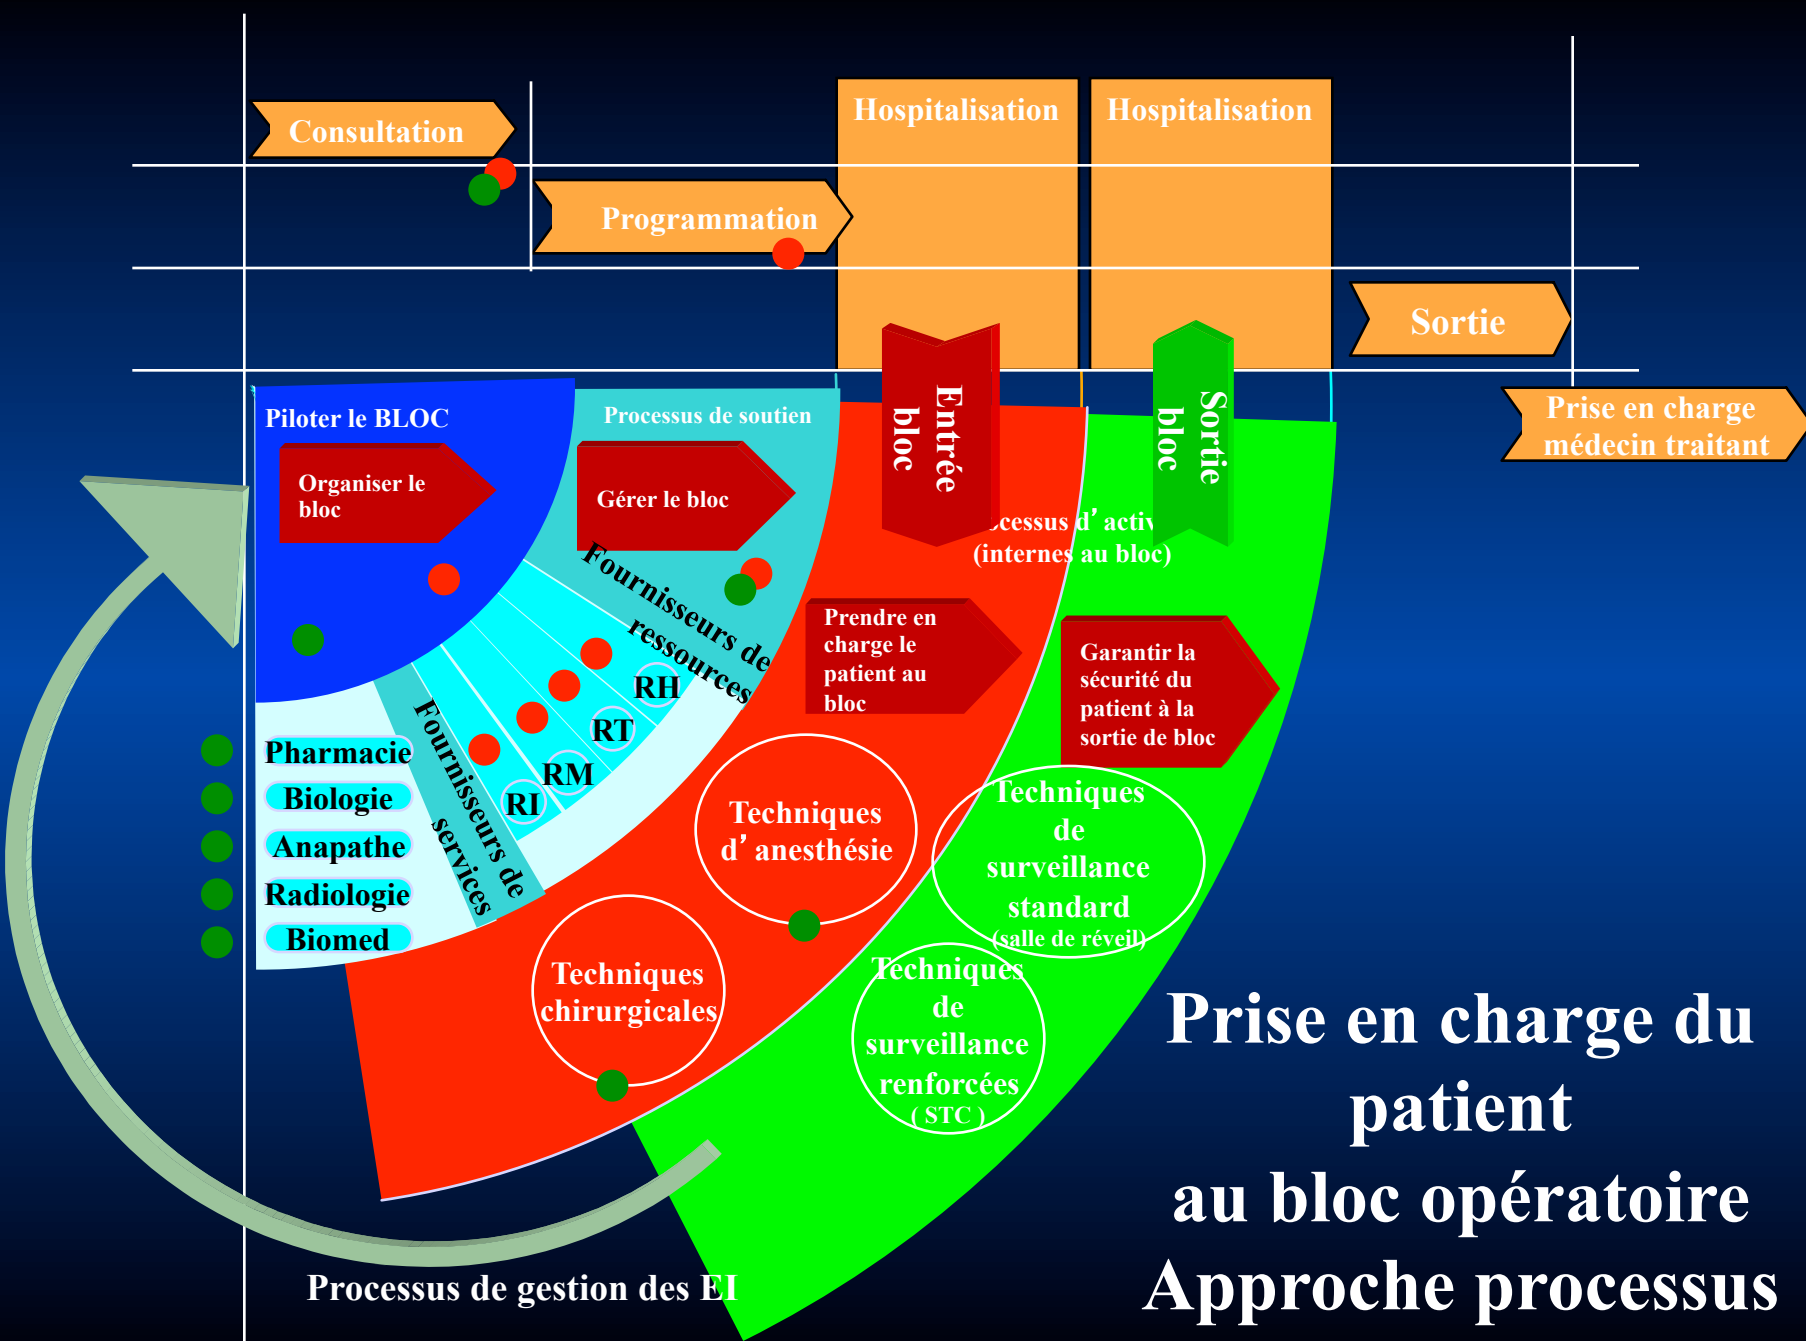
Consultation

Hospitalisation

Hospitalisation

Programmation

Sortie

Prise en charge médecin traitant

Piloter le BLOC

Organiser le bloc

Processus de soutien

Gérer le bloc

Entrée bloc

Sortie bloc

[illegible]cessus d'activ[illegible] (internes au bloc)

Fournisseurs de ressources

RH

RT

RM

RI

Fournisseurs de services

Prendre en charge le patient au bloc

Garantir la sécurité du patient à la sortie de bloc

Pharmacie

Biologie

Anapathe

Radiologie

Biomed

Techniques d'anesthésie

Techniques de surveillance standard (salle de réveil)

Techniques chirurgicales

Techniques de surveillance renforcées ( STC )

Prise en charge du patient au bloc opératoire Approche processus

Processus de gestion des EI